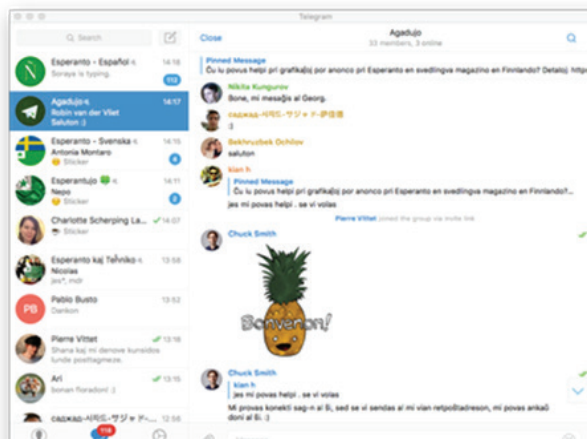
Telegram

Search

Esperanto - Español
Soraya is typing.
14:16
112

Agadujo
Robin van der Vliet
Saluton :)
14:17

Esperanto - Svenska
Antonia Montaro
Sticker
14:16
4

Esperantujo
Nepo
Sticker
14:16
2

Charlotte Scherping Larsson
Sticker
14:07

Esperanto kaj Tekniko
Nicolas
jes?, mdr
13:58

PB
Pablo Busto
Dankon
13:52

Pierre Vittet
Ŝhana kaj mi denove kunsidos lunde postpagmeze.
13:31

Ari
bonan floradon! :)
13:18

cażкар-ИЯS-サジャド-
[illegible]

118

Close
Agadujo
33 members, 3 online

Pinned Message
Ĉu iu povus helpi pri grafikaĵoj por anonco pri Esperanto en svedlingva magazino en Finnlando? Detaloj:

Nikita Kungurov
Bone, mi mesaĝis al Georg.

cażкар-ИЯS-サジャド-伊藤優
:)

Bekhruzbek Ochilov
saluton

kian h
Pinned Message
Ĉu iu povus helpi pri grafikaĵoj por anonco pri Esperanto en svedlingva magazino en Finnlando?
jes mi povas helpi . se vi volas

Pierre Vittet joined the group via invite link

Chuck Smith

Bonvenon!

Chuck Smith
kian h
jes mi povas helpi . se vi volas
Mi povas konekti sag-n al Ŝi, sed se vi sendas al mi vian retpoŝtadreson, mi povas ankaŭ doni ĝin al ŝi.